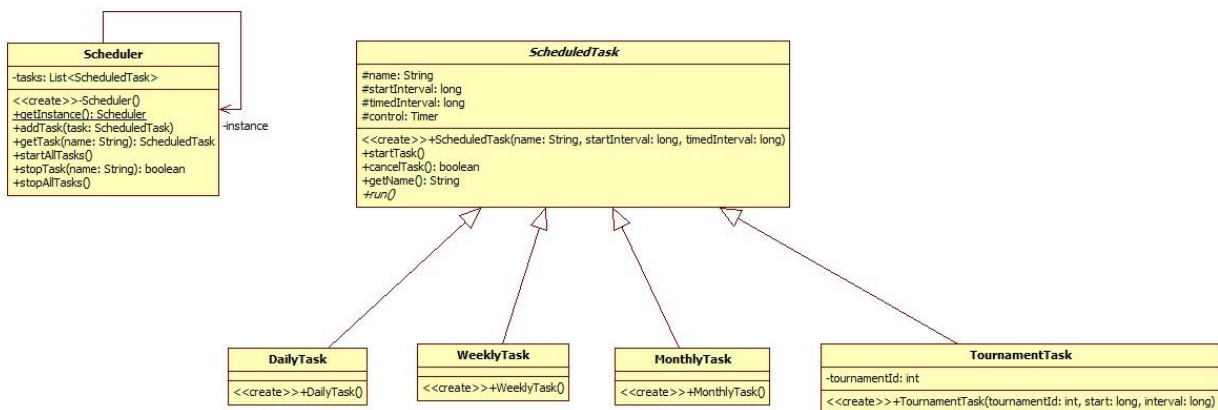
Scheduler

-tasks: List<ScheduledTask>

<<create>>-Scheduler()
+getInstance(): Scheduler
+addTask(task: ScheduledTask)
+getTask(name: String): ScheduledTask
+startAllTasks()
+stopTask(name: String): boolean
+stopAllTasks()

-instance

ScheduledTask

#name: String
#startInterval: long
#timedInterval: long
#control: Timer

<<create>>+ScheduledTask(name: String, startInterval: long, timedInterval: long)
+startTask()
+cancelTask(): boolean
+getName(): String
+run()

DailyTask

<<create>>+DailyTask()

WeeklyTask

<<create>>+WeeklyTask()

MonthlyTask

<<create>>+MonthlyTask()

TournamentTask

-tournamentId: int

<<create>>+TournamentTask(tournamentId: int, start: long, interval: long)